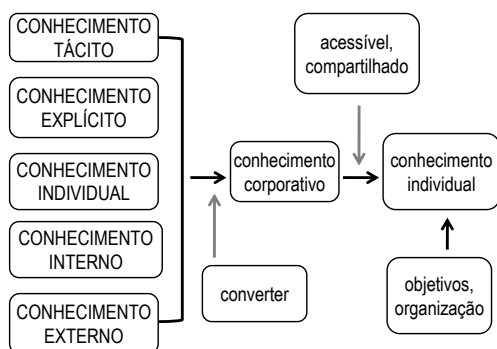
CONHECIMENTO TÁCITO

CONHECIMENTO EXPLÍCITO

CONHECIMENTO INDIVIDUAL

CONHECIMENTO INTERNO

CONHECIMENTO EXTERNO

converter

conhecimento corporativo

acessível, compartilhado

conhecimento individual

objetivos, organização